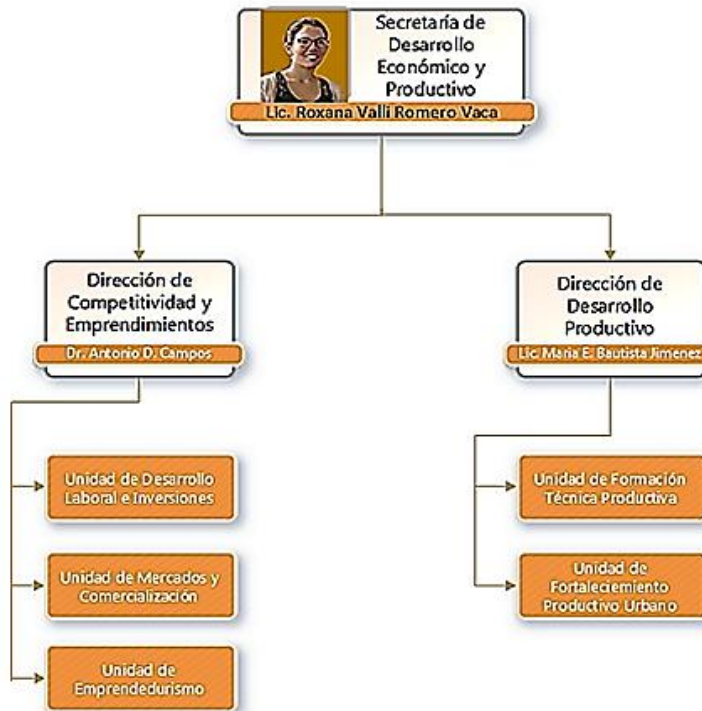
Secretaría de Desarrollo Económico y Productivo

Lic. Roxana Valli Romero Vaca

Dirección de Competitividad y Emprendimientos

Dr. Antonio D. Campos

Unidad de Desarrollo Laboral e Inversiones

Unidad de Mercados y Comercialización

Unidad de Emprendedurismo

Dirección de Desarrollo Productivo

Lic. Maria E. Bautista Jimenez

Unidad de Formación Técnica Productiva

Unidad de Fortaleciemiento Productivo Urbano